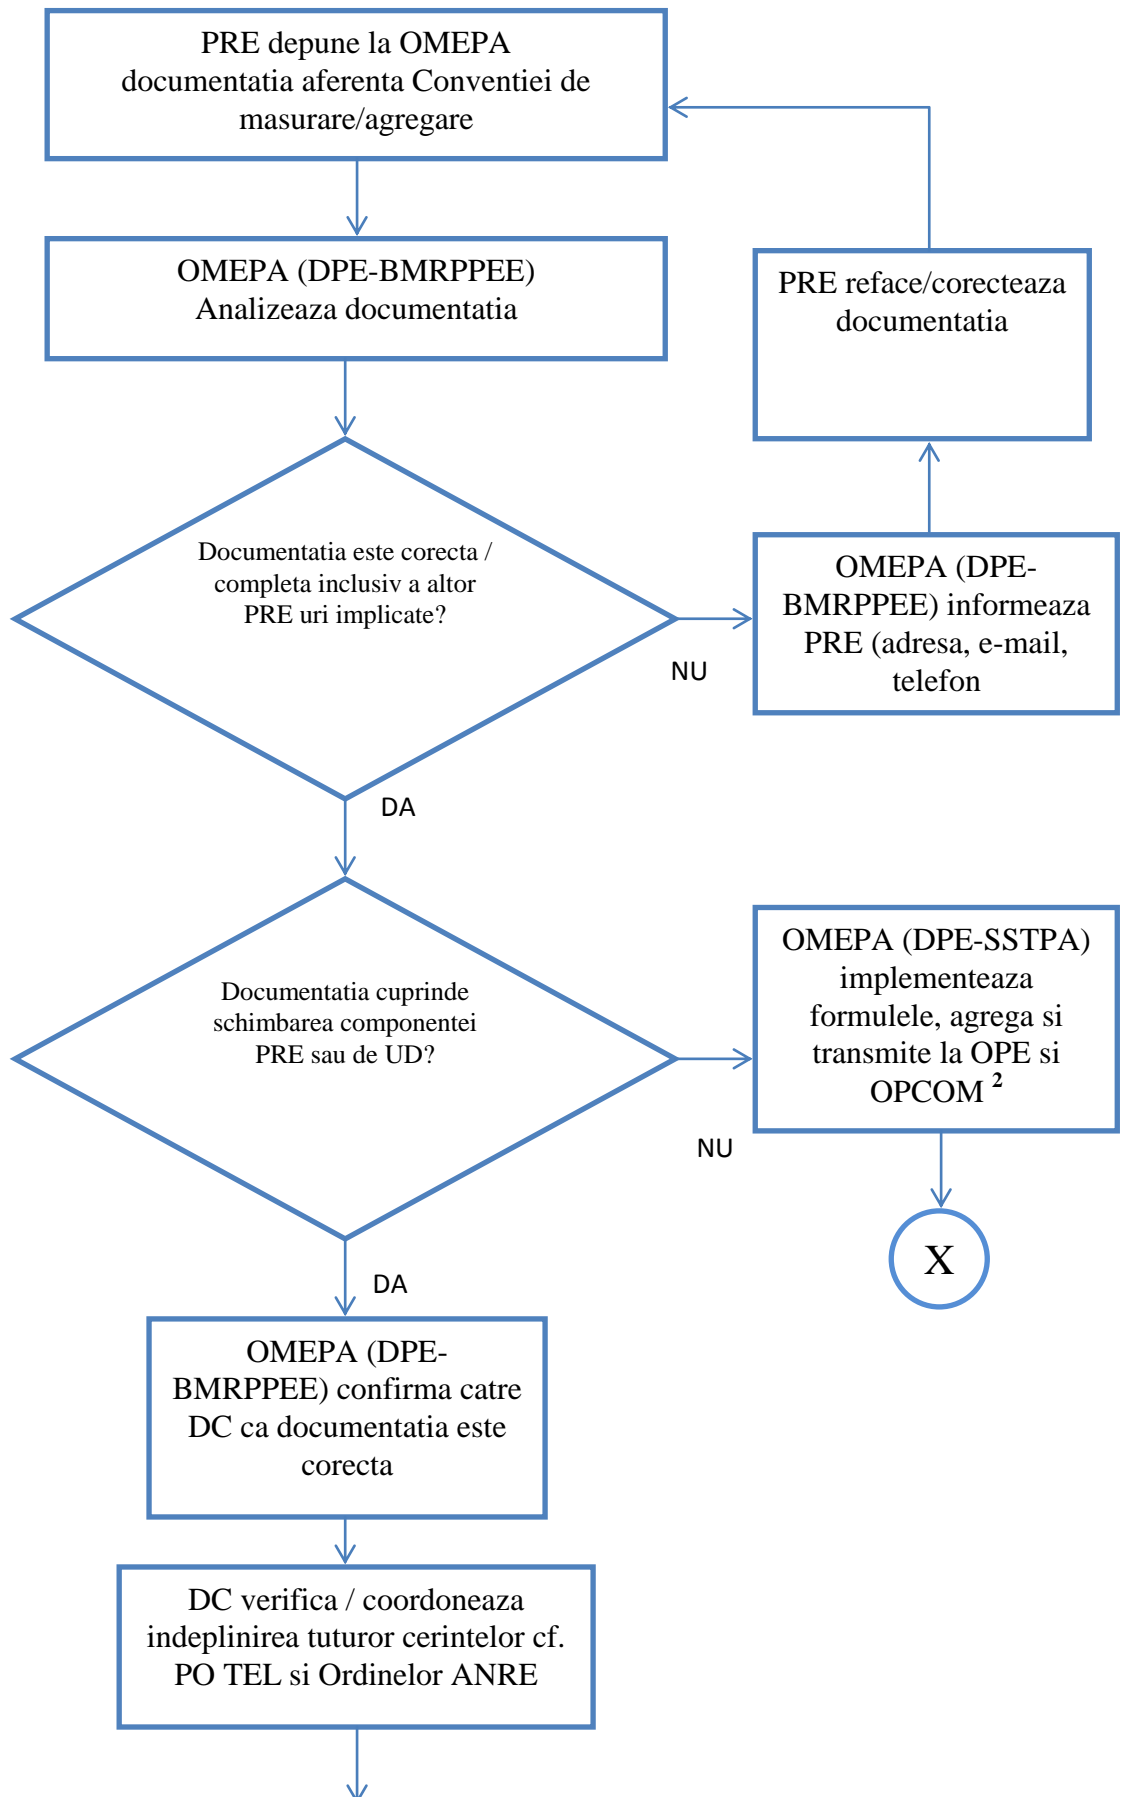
PRE depune la OMEPA documentatia aferenta Conventiei de masurare/agregare

OMEPA (DPE-BMRPPEE) Analizeaza documentatia

PRE reface/corecteaza documentatia

Documentatia este corecta / completa inclusiv a altor PRE uri implicate?

NU

OMEPA (DPE-BMRPPEE) informeaza PRE (adresa, e-mail, telefon

DA

Documentatia cuprinde schimbarea componentei PRE sau de UD?

OMEPA (DPE-SSTPA) implementeaza formulele, agrega si transmite la OPE si OPCOM $^{2}$

NU

X

DA

OMEPA (DPE-BMRPPEE) confirma catre DC ca documentatia este corecta

DC verifica / coordoneaza indeplinirea tuturor cerintelor cf. PO TEL si Ordinelor ANRE